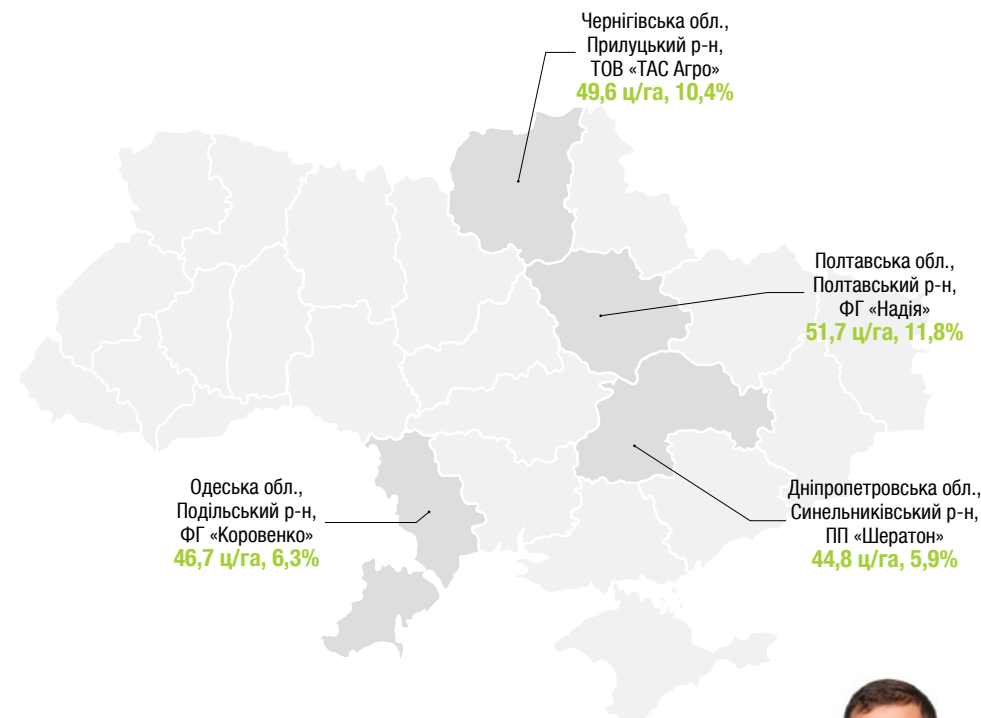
Чернігівська обл.,
Прилуцький р-н,
ТОВ «ТАС Агро»
49,6 ц/га, 10,4%

Полтавська обл.,
Полтавський р-н,
ФГ «Надія»
51,7 ц/га, 11,8%

Одеська обл.,
Подільський р-н,
ФГ «Коровенко»
46,7 ц/га, 6,3%

Дніпропетровська обл.,
Синельниківський р-н,
ПП «Шератон»
44,8 ц/га, 5,9%